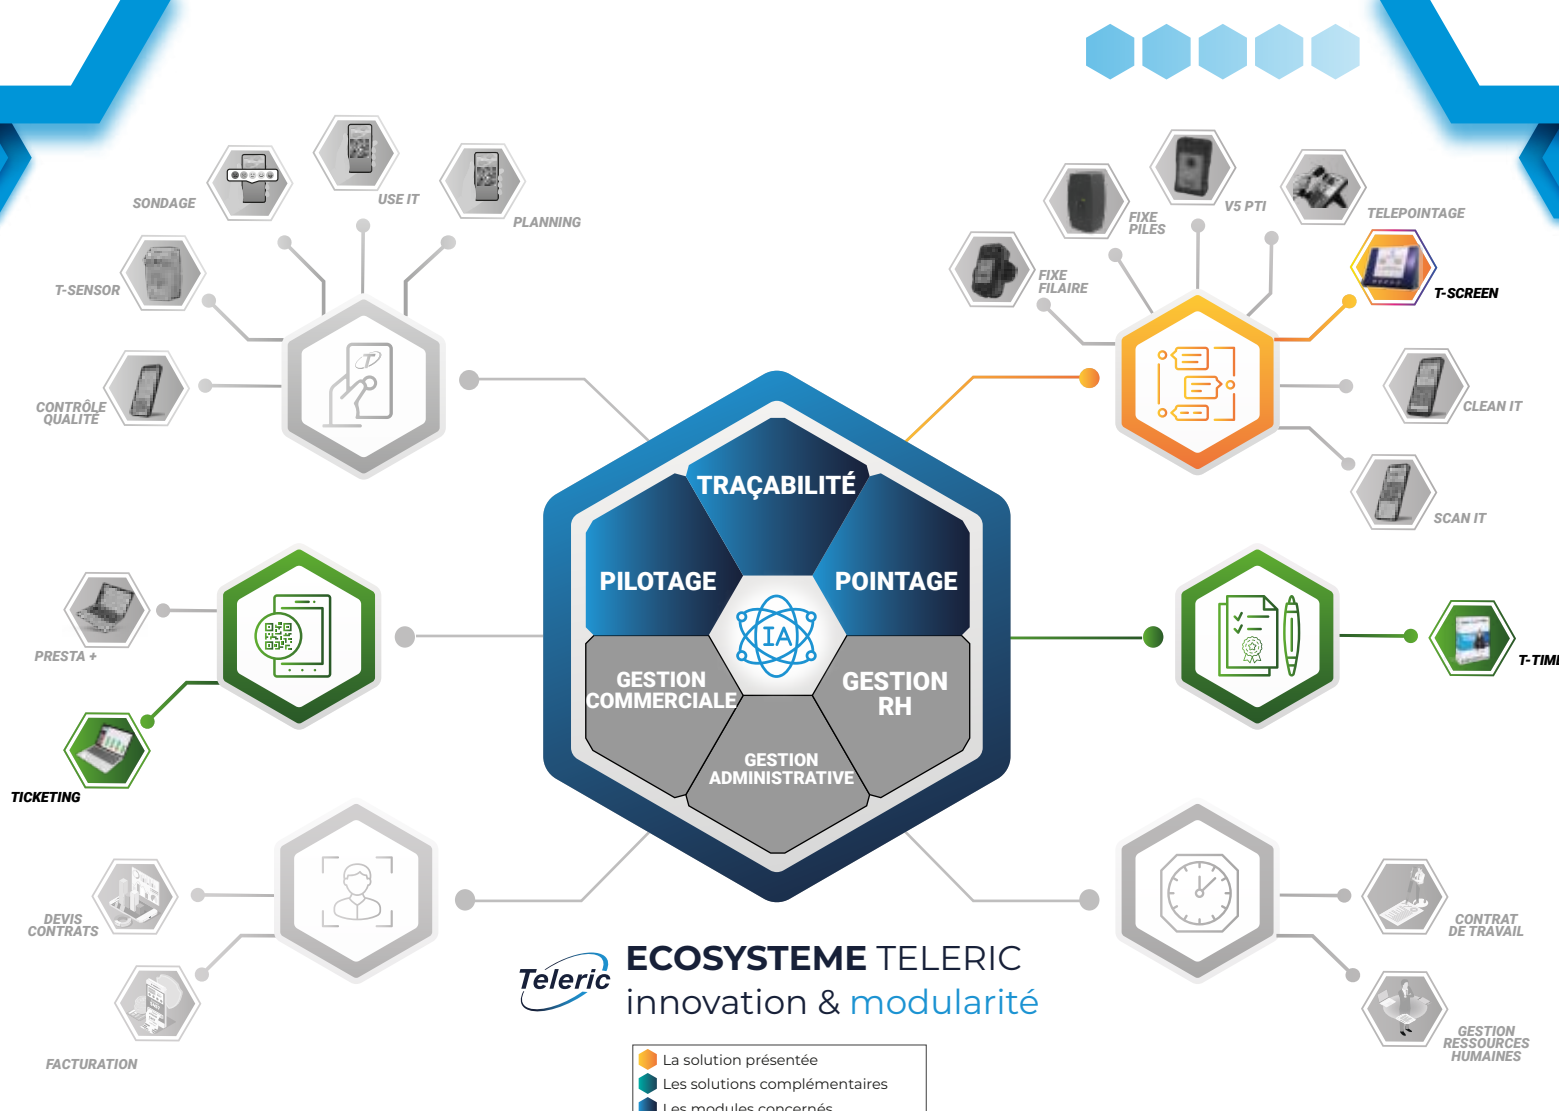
SONDAGE
USE IT
PLANNING
T-SENSOR
CONTRÔLE QUALITÉ
FIXE PILES
V5 PTI
TELEPOINTAGE
FIXE FILAIRE
T-SCREEN
CLEAN IT
SCAN IT
TRAÇABILITÉ
PILOTAGE
POINTAGE
IA
GESTION COMMERCIALE
GESTION RH
GESTION ADMINISTRATIVE
PRESTA +
TICKETING
T-TIM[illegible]
DEVIS CONTRATS
FACTURATION
CONTRAT DE TRAVAIL
GESTION RESSOURCES HUMAINES
Teleric
ECOSYSTEME TELERIC
innovation & modularité
La solution présentée
Les solutions complémentaires
Les modules concernés